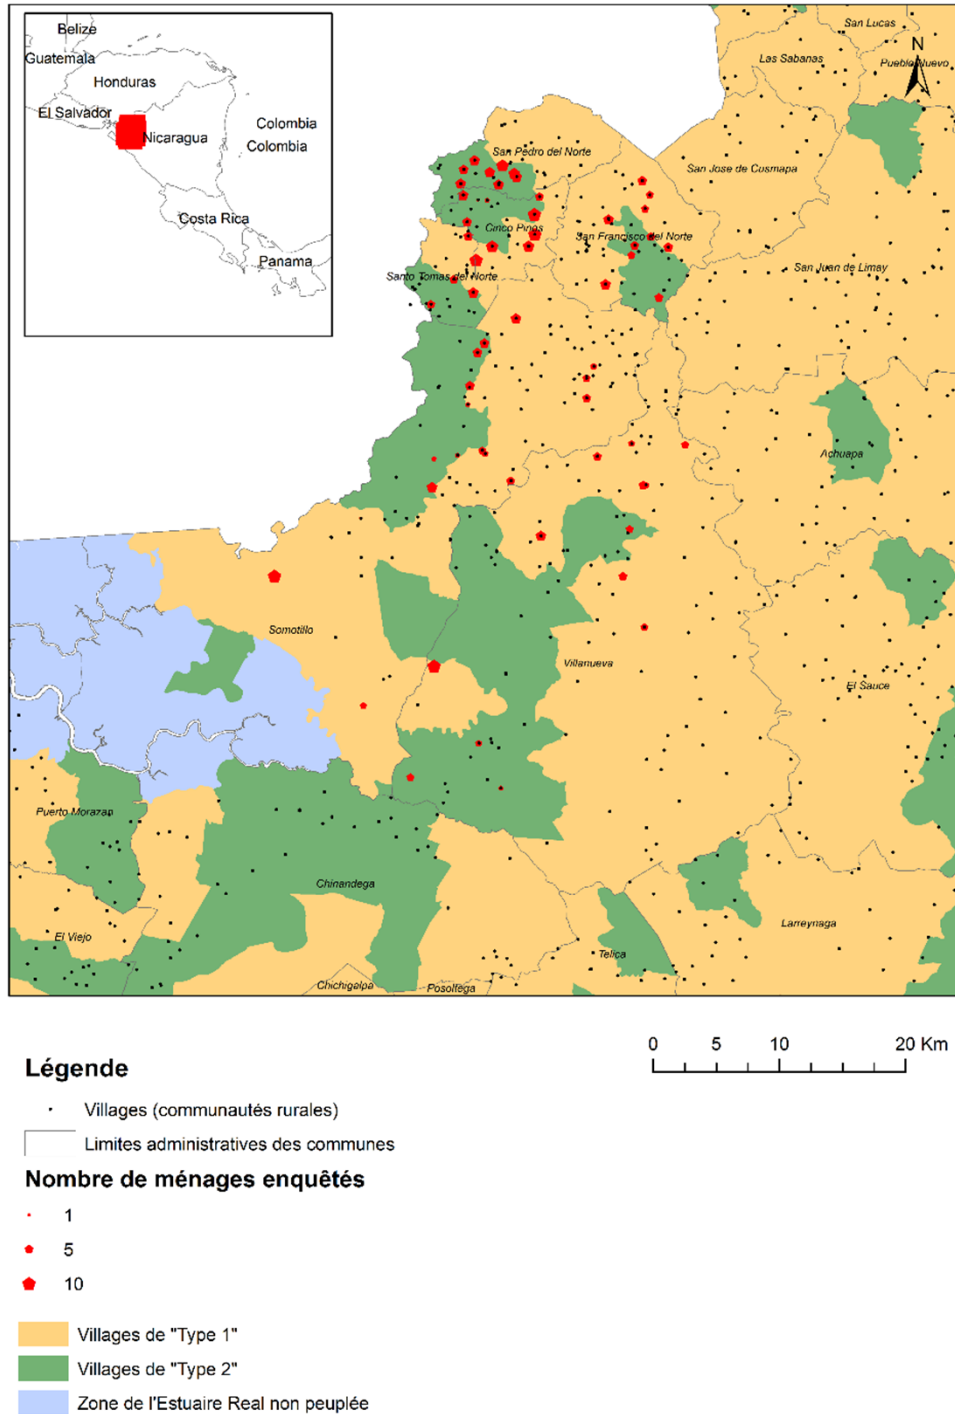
Belize
Guatemala
Honduras
El Salvador
Nicaragua
Colombia
Colombia
Costa Rica
Panama

San Lucas
Las Sabanas
Pueblo Nuevo
N
San Pedro del Norte
San Jose de Cusmapa
Cinco Pinos
San Francisco del Norte
San Juan de Limay
Santo Tomas del Norte
Achuapa
Somotillo
Villanueva
El Sauce
Puerto Morazan
Chinandega
El Viejo
Larreynaga
Telica
Chichigalpa
Posoltega

0 5 10 20 Km

Légende
Villages (communautés rurales)
Limites administratives des communes
Nombre de ménages enquêtés
1
5
10
Villages de "Type 1"
Villages de "Type 2"
Zone de l'Estuaire Real non peuplée